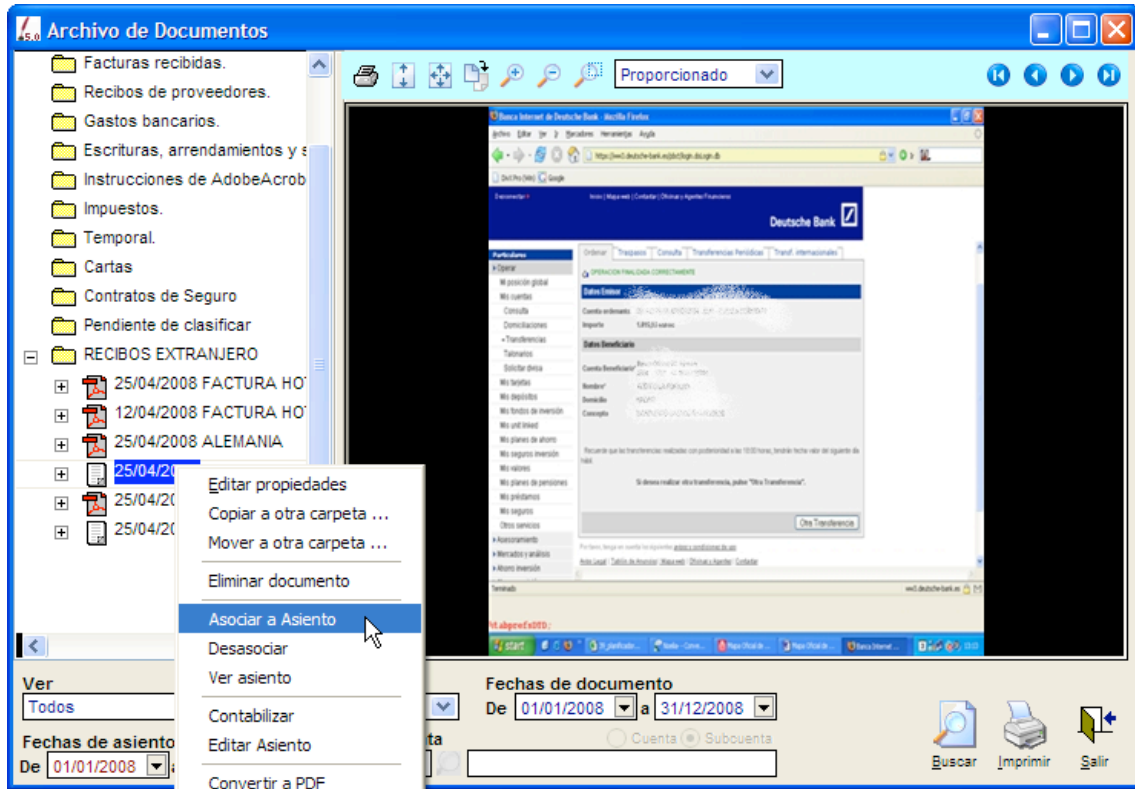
5.0 Archivo de Documentos

Facturas recibidas.
Recibos de proveedores.
Gastos bancarios.
Escrituras, arrendamientos y s
Instrucciones de AdobeAcrob
Impuestos.
Temporal.
Cartas
Contratos de Seguro
Pendiente de clasificar
RECIBOS EXTRANJERO
25/04/2008 FACTURA HO
12/04/2008 FACTURA HO
25/04/2008 ALEMANIA
25/04/20
25/04/20
25/04/20

Proporcionado

Banca Internet de Deutsche Bank - Mozilla Firefox
Archivo Editar Ver Ir Marcadores Herramientas Ayuda
Deutsche Bank
Particulares
Ordenar Traspasos Consulta Transferencias Periódicas Transf. internacionales
OPERACION FINALIZADA CORRECTAMENTE
Datos Emisor
Cuenta ordenante
Importe
Datos Beneficiario
Cuenta Beneficiario
Nombre
Domicilio
Concepto
Si desea realizar otra transferencia, pulse "Otra Transferencia".
Otra Transferencia
Terminado
start

Editar propiedades
Copiar a otra carpeta ...
Mover a otra carpeta ...
Eliminar documento
Asociar a Asiento
Desasociar
Ver asiento
Contabilizar
Editar Asiento
Convertir a PDF

Ver
Todos
Fechas de asiento
De 01/01/2008
Fechas de documento
De 01/01/2008 a 31/12/2008
Cuenta Subcuenta
Buscar Imprimir Salir